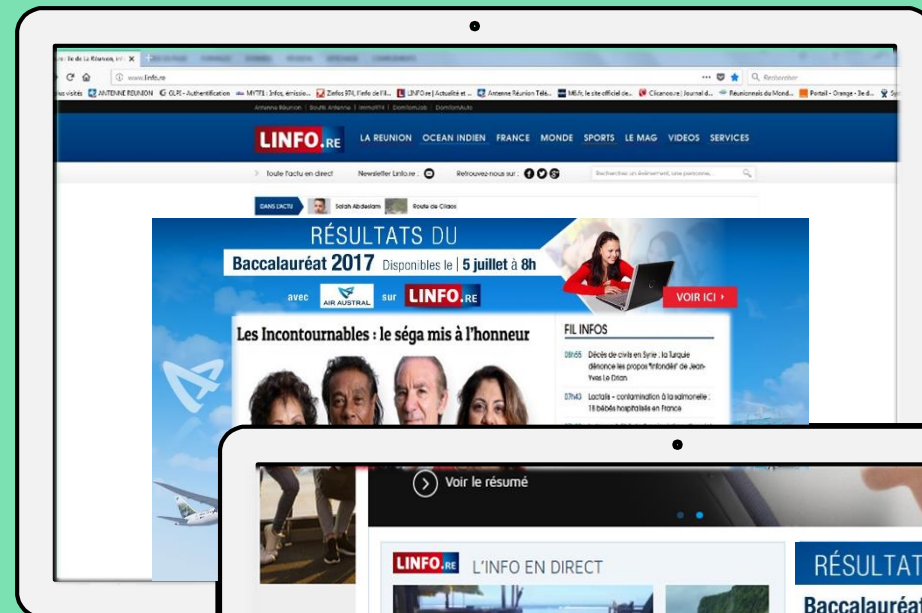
www.linfo.re

ANTENNE REUNION | GLPI - Authentification | MYTF1 : Infos, émissio... | Zinfos 974, l'info de l'il... | LINFO.re | Actualité et ... | Antenne Réunion Télé... | MEil, le site officiel de... | Clicanoo.re | Journal d... | Réunionnais du Mond... | Portail - Orange - 3e d...

Antenne Réunion | Soutik Antenne | Immo974 | DomTomJob | DomTomAuto

LINFO.RE LA REUNION OCEAN INDIEN FRANCE MONDE SPORTS LE MAG VIDEOS SERVICES

Toute l'actu en direct Newsletter Linfo.re : Retrouvez-nous sur :

DANS L'ACTU Salah Abdeslam Route de Cilaos

RÉSULTATS DU Baccalauréat 2017 Disponibles le | 5 juillet à 8h

avec AIR AUSTRAL sur LINFO.RE

VOIR ICI ›

Les Incontournables : le séga mis à l'honneur

FIL INFOS

08h55 Décès de civils en Syrie : la Turquie dénonce les propos "infondés" de Jean-Yves Le Drian

07h43 Lactalis - contamination à la salmonelle : 18 bébés hospitalisés en France

Voir le résumé

LINFO.RE L'INFO EN DIRECT

RÉSULTAT

Baccalauréat